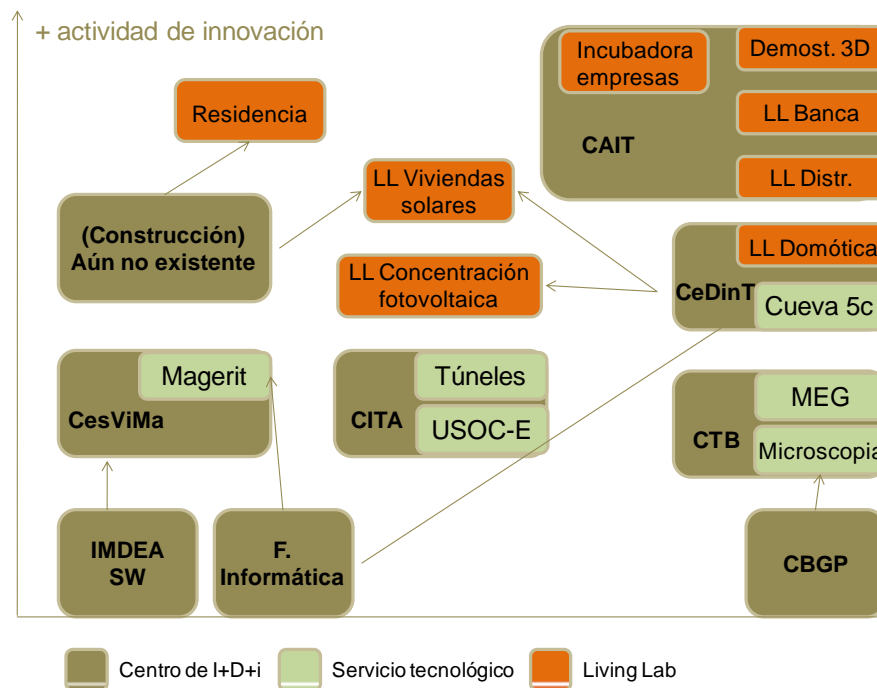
+ actividad de innovación

Residencia

(Construcción) Aún no existente

LL Viviendas solares

LL Concentración fotovoltaica

Incubadora empresas

Demost. 3D

LL Banca

CAIT

LL Distr.

LL Domótica

CeDinT

Cueva 5c

Magerit

CesViMa

Túneles

CITA

USOC-E

MEG

CTB

Microscopia

IMDEA SW

F. Informática

CBGP

Centro de I+D+i

Servicio tecnológico

Living Lab